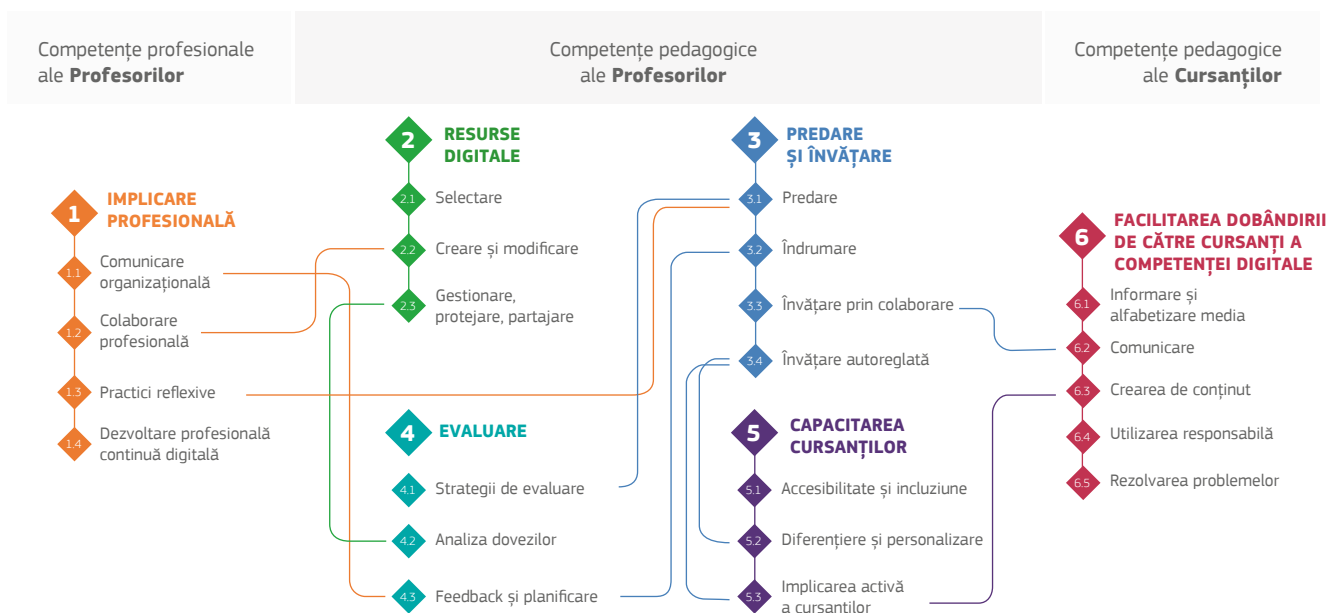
Competențe profesionale ale **Profesorilor**

Competențe pedagogice ale **Profesorilor**

Competențe pedagogice ale **Cursanților**

1 IMPLICARE PROFESIONALĂ

1.1 Comunicare organizațională

1.2 Colaborare profesională

1.3 Practici reflexive

1.4 Dezvoltare profesională continuă digitală

2 RESURSE DIGITALE

2.1 Selectare

2.2 Creare și modificare

2.3 Gestionare, protejare, partajare

4 EVALUARE

4.1 Strategii de evaluare

4.2 Analiza dovezilor

4.3 Feedback și planificare

3 PREDARE ȘI ÎNVĂȚARE

3.1 Predare

3.2 Îndrumare

3.3 Învățare prin colaborare

3.4 Învățare autoreglată

5 CAPACITAREA CURSANȚILOR

5.1 Accesibilitate și incluziune

5.2 Diferențiere și personalizare

5.3 Implicarea activă a cursanților

6 FACILITAREA DOBÂNDIRII DE CĂTRE CURSANȚI A COMPETENȚEI DIGITALE

6.1 Informare și alfabetizare media

6.2 Comunicare

6.3 Crearea de conținut

6.4 Utilizarea responsabilă

6.5 Rezolvarea problemelor